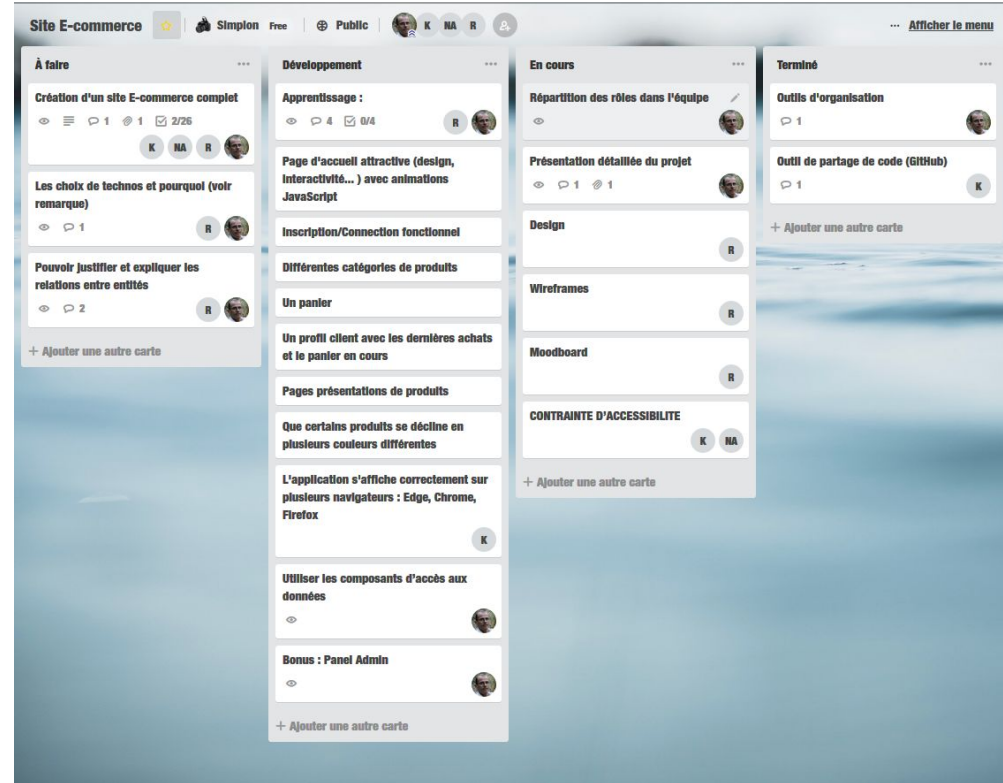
Site E-commerce | Simplon Free | Public | K NA R | ··· Afficher le menu

À faire ···

Création d'un site E-commerce complet
1 1 2/26
K NA R

Les choix de technos et pourquoi (voir remarque)
1
R

Pouvoir justifier et expliquer les relations entre entités
2
R

+ Ajouter une autre carte

Développement ···

Apprentissage :
4 0/4
R

Page d'accueil attractive (design, interactivité... ) avec animations JavaScript

Inscription/Connection fonctionnel

Différentes catégories de produits

Un panier

Un profil client avec les dernières achats et le panier en cours

Pages présentations de produits

Que certains produits se décline en plusieurs couleurs différentes

L'application s'affiche correctement sur plusieurs navigateurs : Edge, Chrome, Firefox
K

Utiliser les composants d'accès aux données

Bonus : Panel Admin

+ Ajouter une autre carte

En cours ···

Répartition des rôles dans l'équipe

Présentation détaillée du projet
1 1

Design
R

Wireframes
R

Moodboard
R

CONTRAINTE D'ACCESSIBILITE
K NA

+ Ajouter une autre carte

Terminé ···

Outils d'organisation
1

Outil de partage de code (GitHub)
1
K

+ Ajouter une autre carte